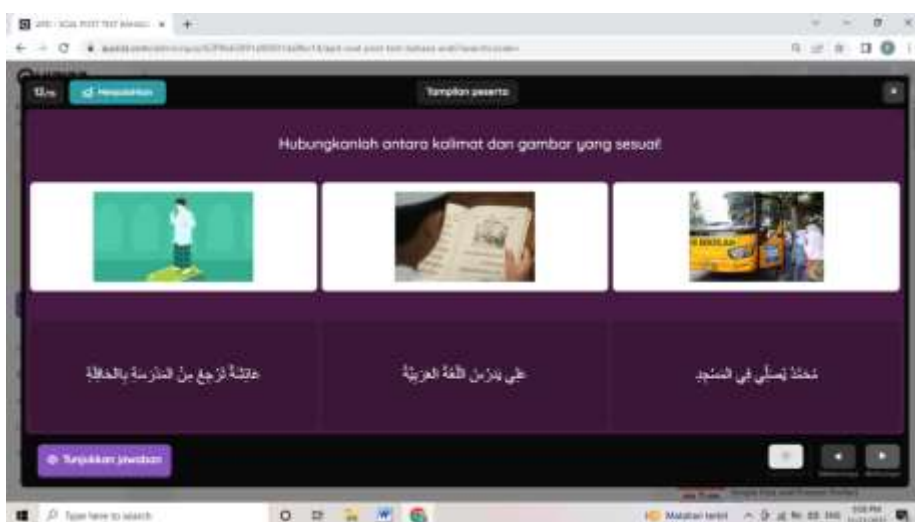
Tampilan peserta

Hubungkanlah antara kalimat dan gambar yang sesuai!

عائشة تَرْجِعُ مِنَ المَدْرَسَةِ بِالحَافِلَةِ

علي يَدْرُسُ اللُّغَةَ العَرَبِيَّةَ

مُحَمَّدٌ يُصَلِّي فِي المَسْجِدِ

Tunjukkan jawaban

Type here to search

Matahari terbit